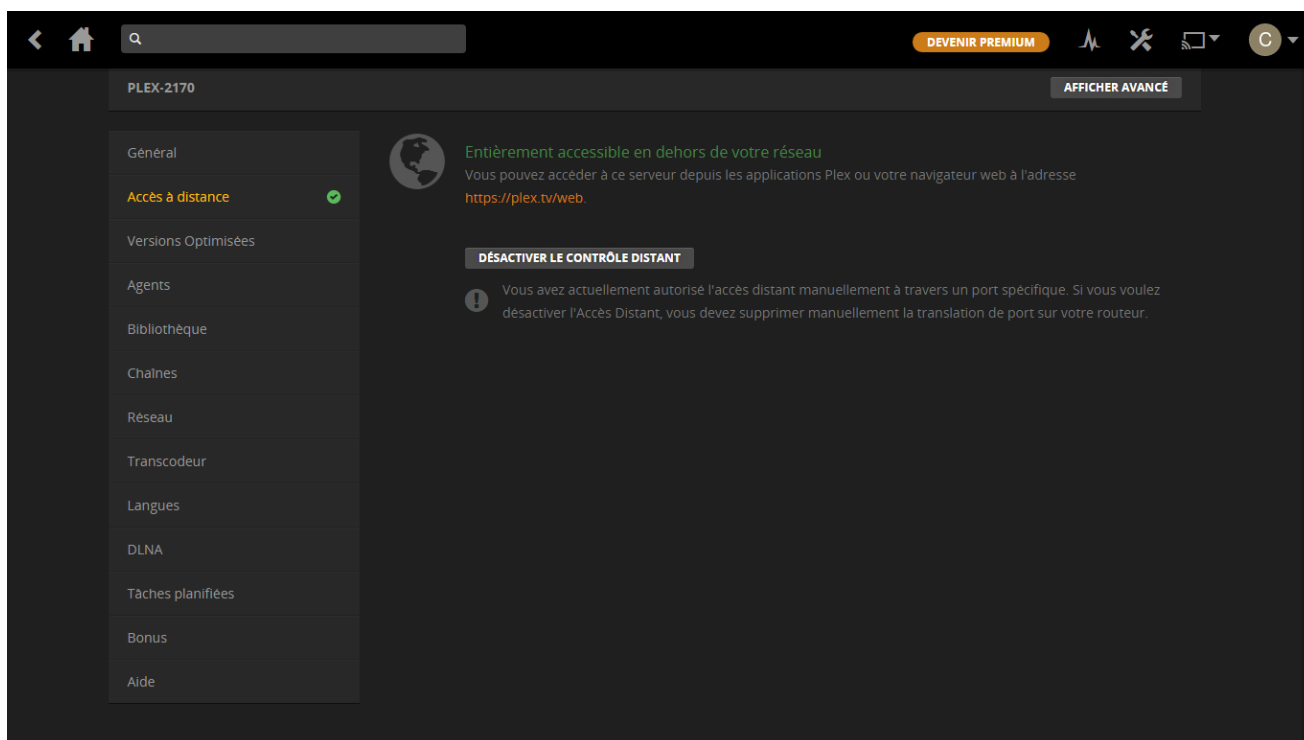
DEVENIR PREMIUM

C

PLEX-2170

AFFICHER AVANCÉ

Général

Accès à distance

Versions Optimisées

Agents

Bibliothèque

Chaînes

Réseau

Transcodeur

Langues

DLNA

Tâches planifiées

Bonus

Aide

Entièrement accessible en dehors de votre réseau

Vous pouvez accéder à ce serveur depuis les applications Plex ou votre navigateur web à l'adresse https://plex.tv/web.

DÉSACTIVER LE CONTRÔLE DISTANT

Vous avez actuellement autorisé l'accès distant manuellement à travers un port spécifique. Si vous voulez désactiver l'Accès Distant, vous devez supprimer manuellement la translation de port sur votre routeur.